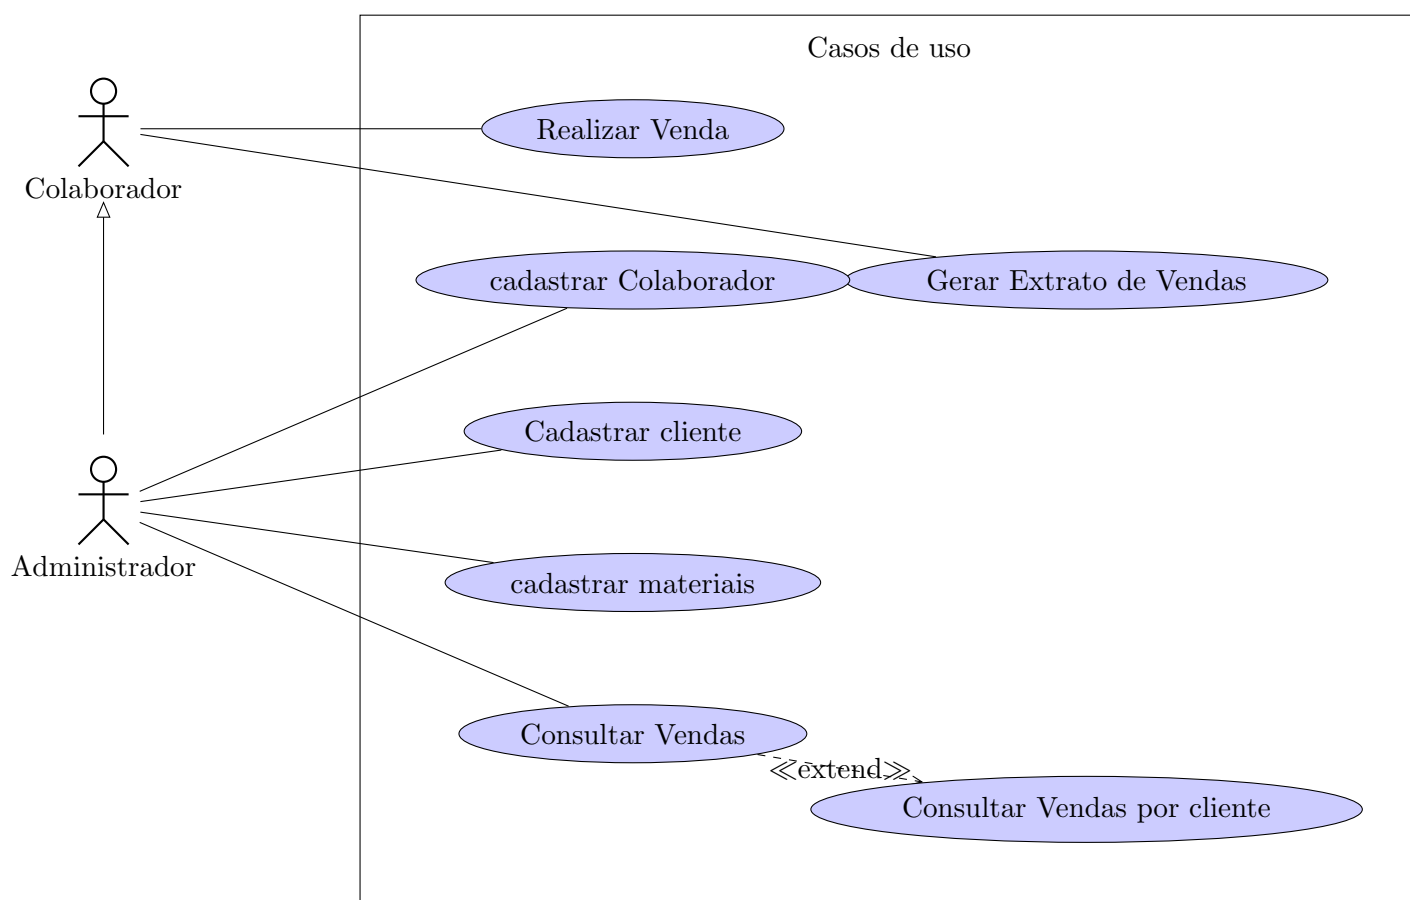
Casos de uso

Colaborador

Realizar Venda

cadastrar Colaborador

Gerar Extrato de Vendas

Administrador

Cadastrar cliente

cadastrar materiais

Consultar Vendas

≪extend≫

Consultar Vendas por cliente